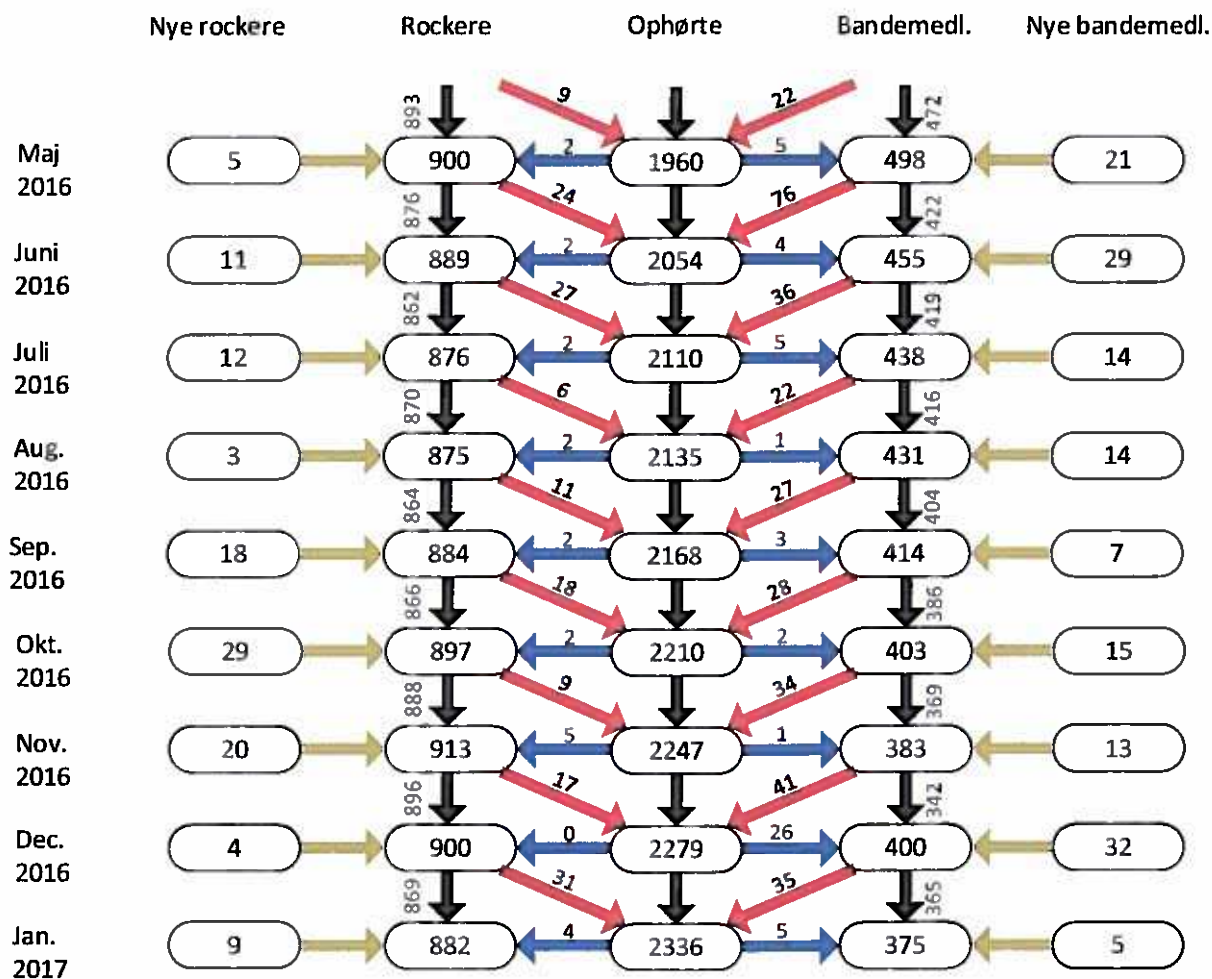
Nye rockere Rockere Ophørte Bandemedl. Nye bandemedl.

893 9 22 472

Maj 2016 5 900 2 1960 5 498 21

24 76
876 422

Juni 2016 11 889 2 2054 4 455 29

27 36
862 419

Juli 2016 12 876 2 2110 5 438 14

6 22
870 416

Aug. 2016 3 875 2 2135 1 431 14

11 27
864 404

Sep. 2016 18 884 2 2168 3 414 7

18 28
866 386

Okt. 2016 29 897 2 2210 2 403 15

9 34
888 369

Nov. 2016 20 913 5 2247 1 383 13

17 41
896 342

Dec. 2016 4 900 0 2279 26 400 32

31 35
869 365

Jan. 2017 9 882 4 2336 5 375 5